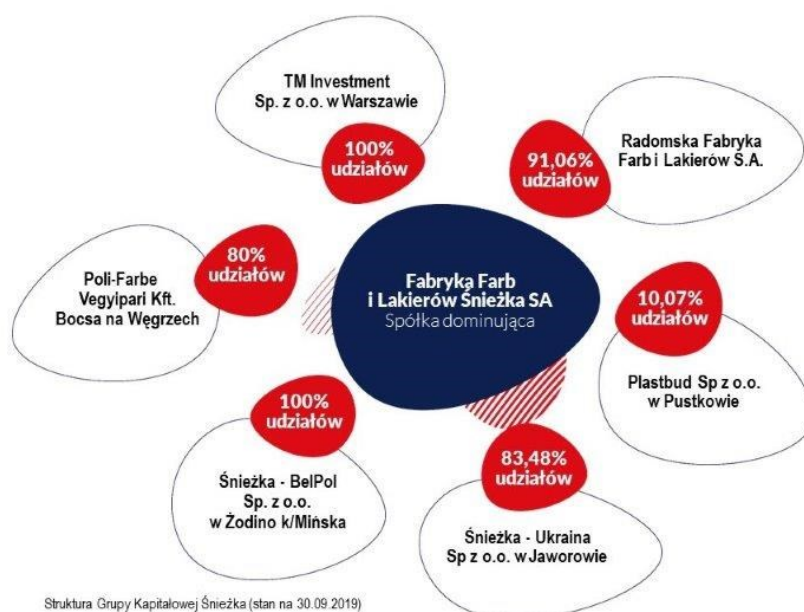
TM Investment
Sp. z o.o. w Warszawie

100%
udziałów

91,06%
udziałów

Radomska Fabryka
Farb i Lakierów S.A.

80%
udziałów

Poli-Farbe
Vegyipari Kft.
Bocsa na Węgrzech

Fabryka Farb
i Lakierów Śnieżka SA
Spółka dominująca

10,07%
udziałów

Plastbud Sp z o.o.
w Pustkowie

100%
udziałów

Śnieżka - BelPol
Sp. z o.o.
w Żodino k/Mińska

83,48%
udziałów

Śnieżka - Ukraina
Sp z o.o. w Jaworowie

Struktura Grupy Kapitałowej Śnieżka (stan na 30.09.2019)